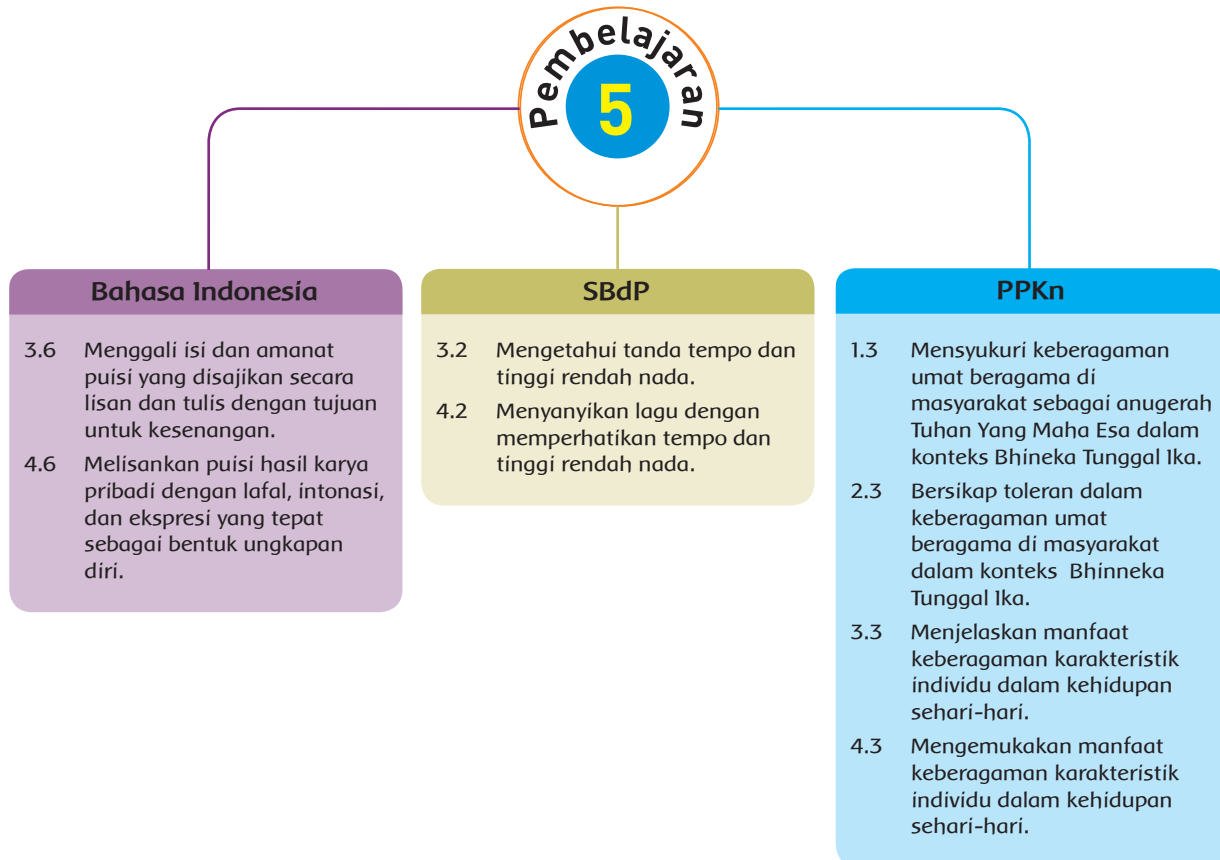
Pembelajaran
5

Bahasa Indonesia

3.6 Menggali isi dan amanat puisi yang disajikan secara lisan dan tulis dengan tujuan untuk kesenangan.

4.6 Melisankan puisi hasil karya pribadi dengan lafal, intonasi, dan ekspresi yang tepat sebagai bentuk ungkapan diri.

SBdP

3.2 Mengetahui tanda tempo dan tinggi rendah nada.

4.2 Menyanyikan lagu dengan memperhatikan tempo dan tinggi rendah nada.

PPKn

1.3 Mensyukuri keberagaman umat beragama di masyarakat sebagai anugerah Tuhan Yang Maha Esa dalam konteks Bhineka Tunggal Ika.

2.3 Bersikap toleran dalam keberagaman umat beragama di masyarakat dalam konteks Bhinneka Tunggal Ika.

3.3 Menjelaskan manfaat keberagaman karakteristik individu dalam kehidupan sehari-hari.

4.3 Mengemukakan manfaat keberagaman karakteristik individu dalam kehidupan sehari-hari.